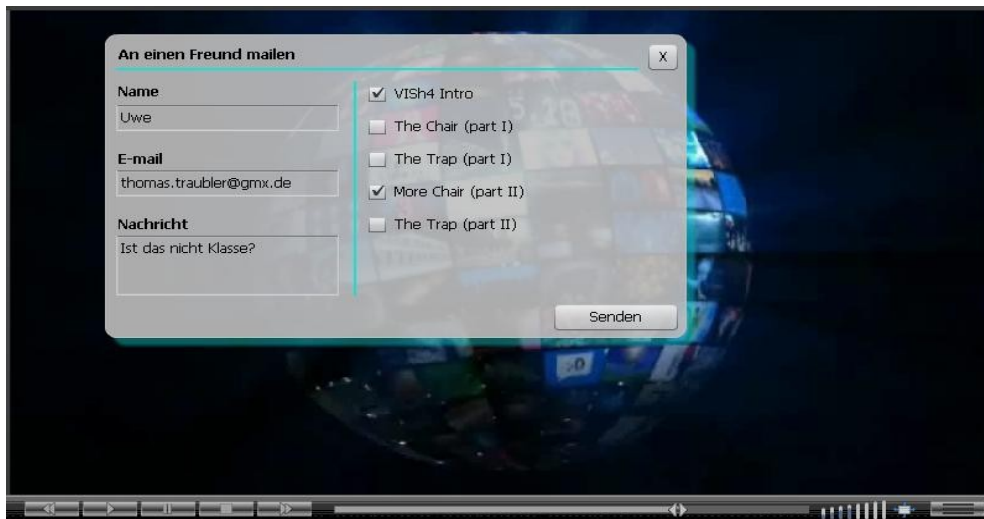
An einen Freund mailen

X

Name

Uwe

E-mail

thomas.traubler@gmx.de

Nachricht

Ist das nicht Klasse?

☑ VISh4 Intro

☐ The Chair (part I)

☐ The Trap (part I)

☑ More Chair (part II)

☐ The Trap (part II)

Senden